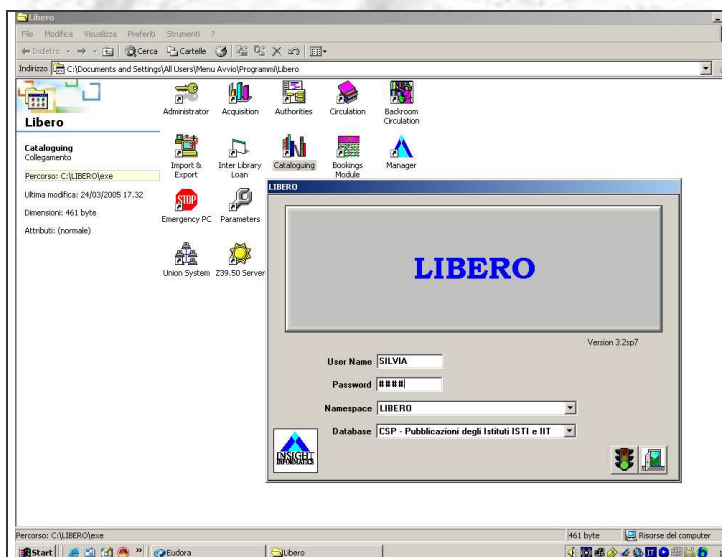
Libero

File Modifica Visualizza Preferiti Strumenti ?

Indietro Cerca Cartelle

Indirizzo C:\Documents and Settings\All Users\Menu Avvio\Programmi\Libero

Libero

Cataloguing
Collegamento

Percorso: C:\LIBERO\exe

Ultima modifica: 24/03/2005 17.32

Dimensioni: 461 byte

Attributi: (normale)

Administrator Acquisition Authorities Circulation Backroom Circulation

Import & Export Inter Library Loan Cataloguing Bookings Module Manager

Emergency PC Parameters

Union System Z39.50 Server

LIBERO

LIBERO

Version 3.2sp7

User Name SILVIA

Password ####

Namespace LIBERO

Database CSP - Pubblicazioni degli Istituti ISTI e IIT

INSIGHT INFORMATICA

Percorso: C:\LIBERO\exe

461 byte Risorse del computer

Start Eudora Libero